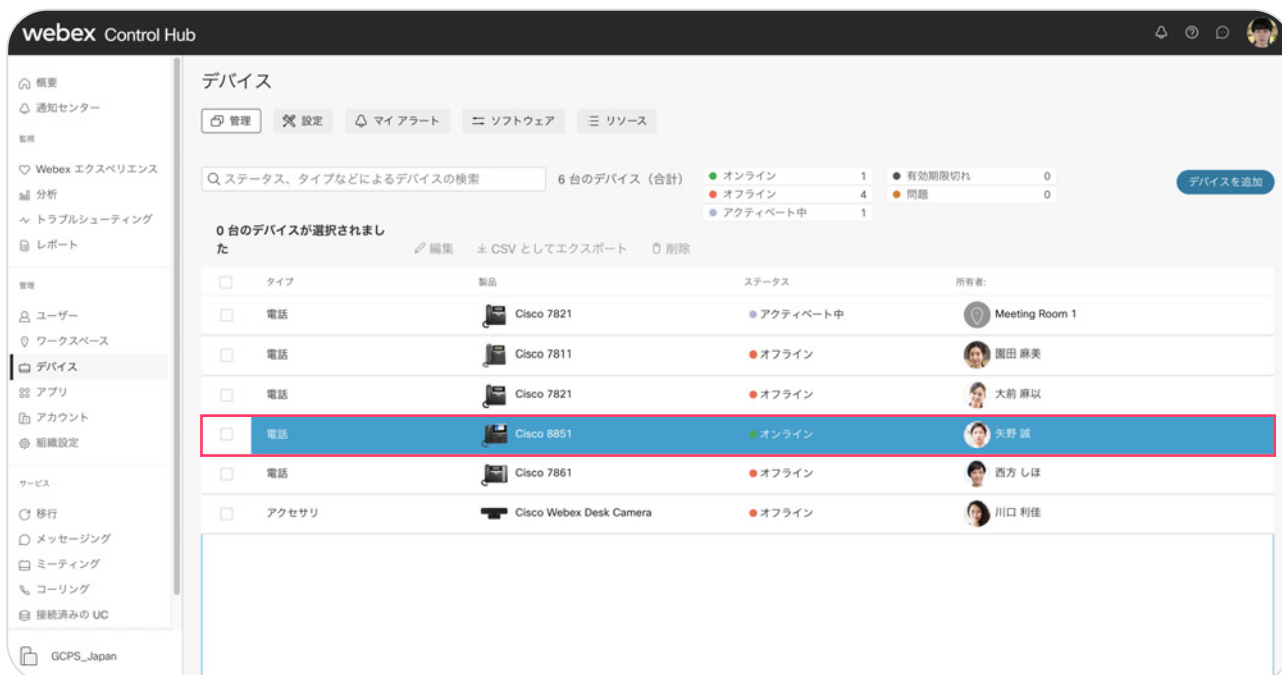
webex Control Hub

概要
通知センター
監視
Webex エクスペリエンス
分析
トラブルシューティング
レポート
管理
ユーザー
ワークスペース
デバイス
アプリ
アカウント
組織設定
サービス
移行
メッセージング
ミーティング
コーリング
接続済みの UC
GCPS_Japan

デバイス

管理 設定 マイ アラート ソフトウェア リソース

ステータス、タイプなどによるデバイスの検索
6 台のデバイス（合計）
オンライン 1
オフライン 4
アクティベート中 1
有効期限切れ 0
問題 0
デバイスを追加

0 台のデバイスが選択されました
編集 CSV としてエクスポート 削除

| | タイプ | 製品 | ステータス | 所有者: |
|---|---|---|---|---|
| | 電話 | Cisco 7821 | アクティベート中 | Meeting Room 1 |
| | 電話 | Cisco 7811 | オフライン | 園田 麻美 |
| | 電話 | Cisco 7821 | オフライン | 大前 麻以 |
| | 電話 | Cisco 8851 | オンライン | 矢野 誠 |
| | 電話 | Cisco 7861 | オフライン | 西方 しほ |
| | アクセサリ | Cisco Webex Desk Camera | オフライン | 川口 利佳 |